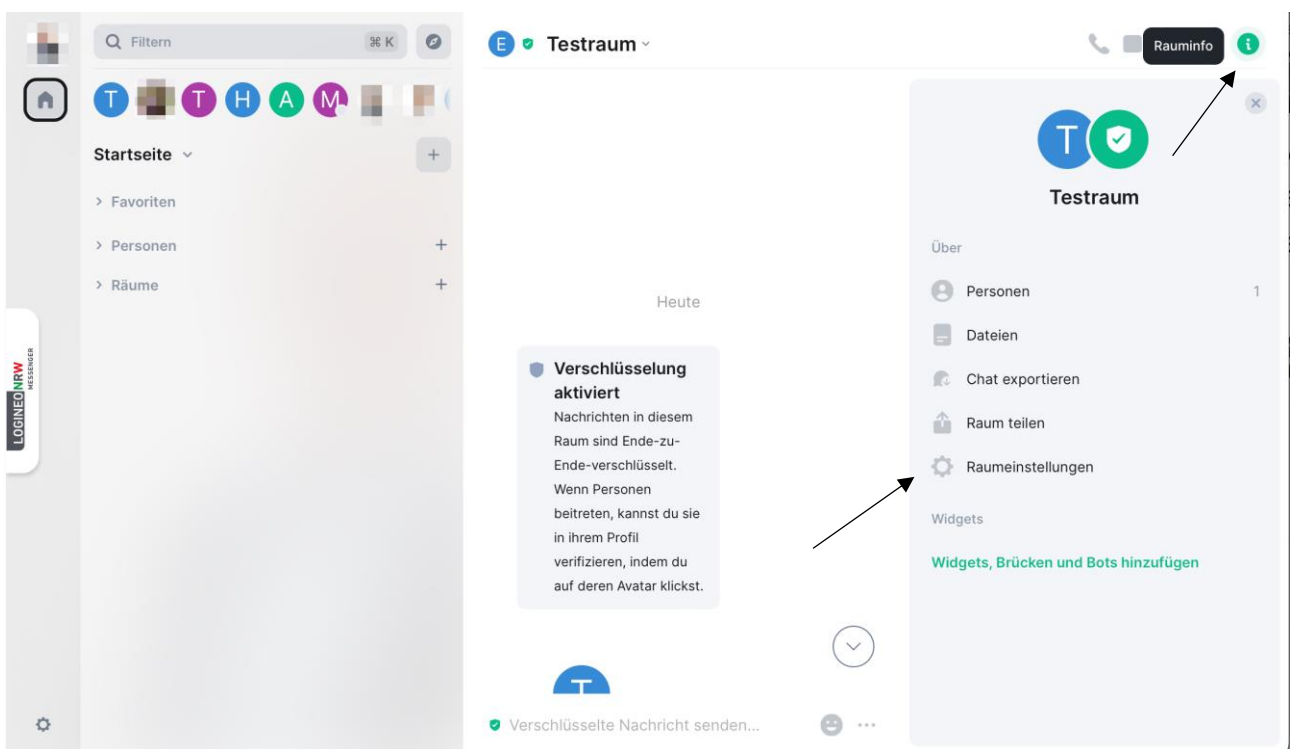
Filtern ⌘ K

T T H A M

Startseite

> Favoriten

> Personen +

> Räume +

LOGINEO NRW MESSENGER

E Testraum

Rauminfo

T

Testraum

Über

Personen 1

Dateien

Chat exportieren

Raum teilen

Raumeinstellungen

Widgets

Widgets, Brücken und Bots hinzufügen

Heute

Verschlüsselung aktiviert

Nachrichten in diesem Raum sind Ende-zu-Ende-verschlüsselt. Wenn Personen beitreten, kannst du sie in ihrem Profil verifizieren, indem du auf deren Avatar klickst.

T

Verschlüsselte Nachricht senden...